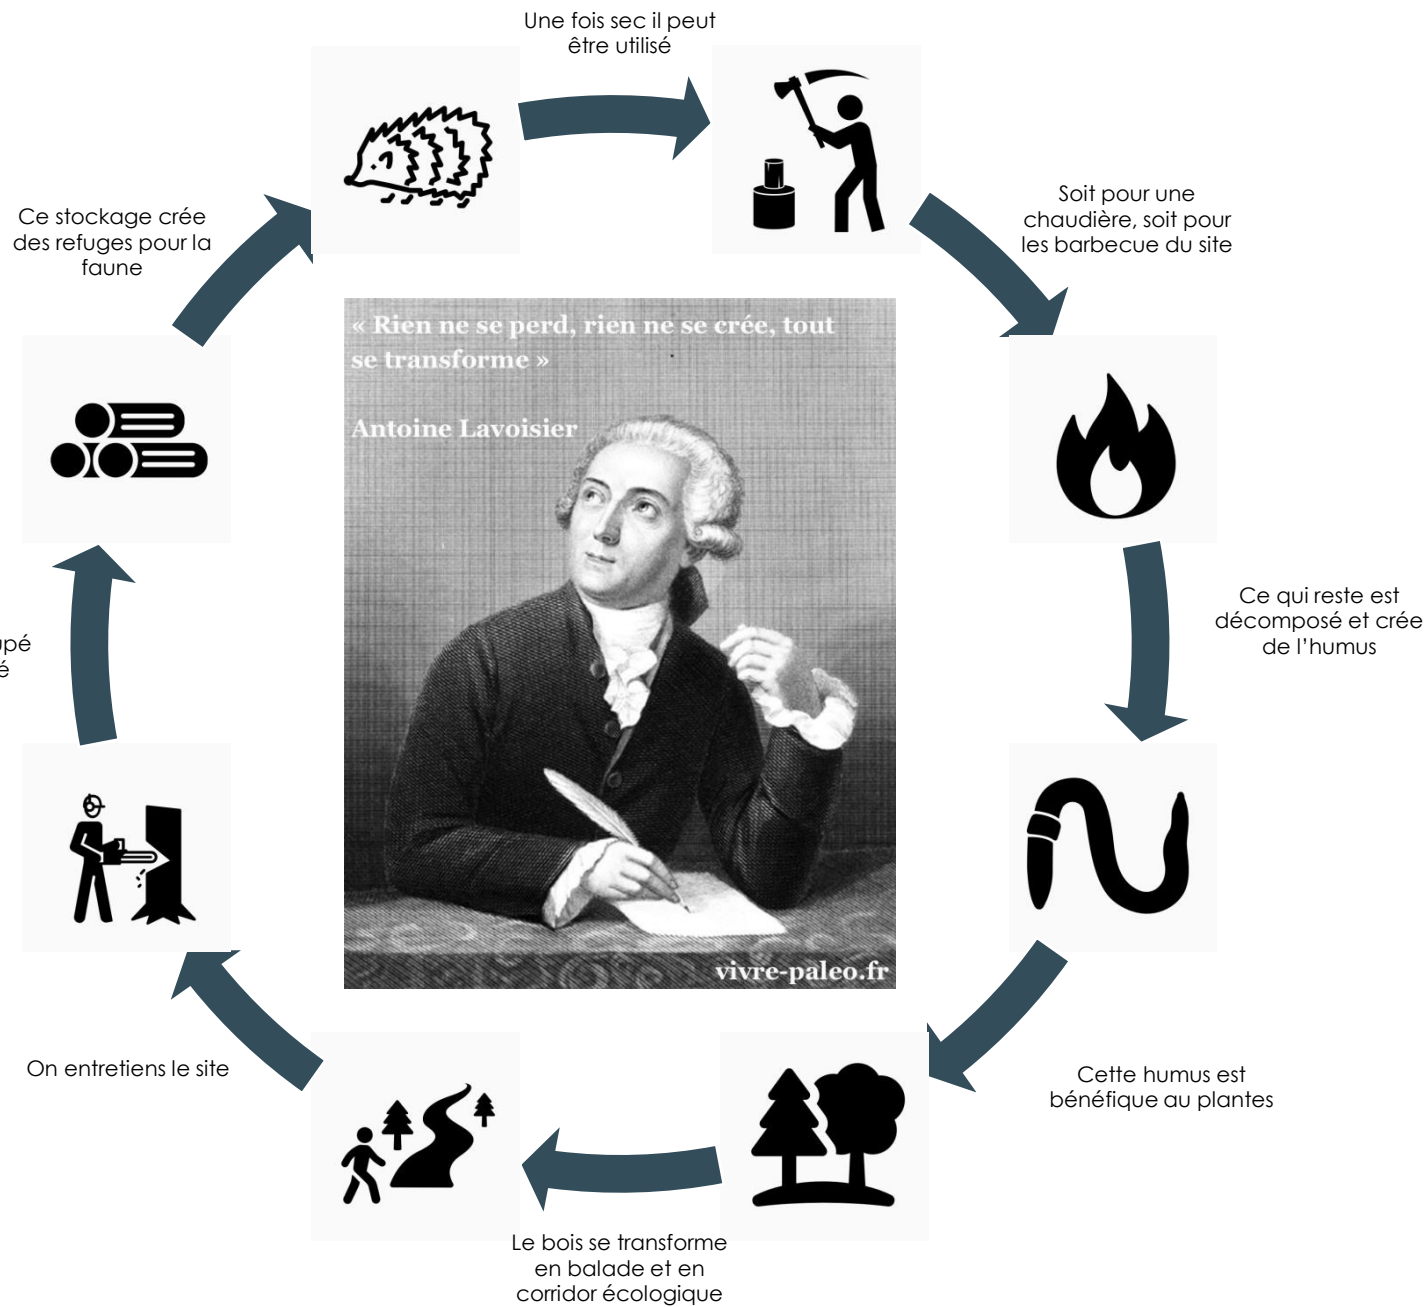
Une fois sec il peut être utilisé

Soit pour une chaudière, soit pour les barbecue du site

Ce qui reste est décomposé et crée de l'humus

Cette humus est bénéfique au plantes

Le bois se transforme en balade et en corridor écologique

On entretiens le site

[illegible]pé
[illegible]é

Ce stockage crée des refuges pour la faune

« Rien ne se perd, rien ne se crée, tout se transforme »

Antoine Lavoisier

vivre-paleo.fr